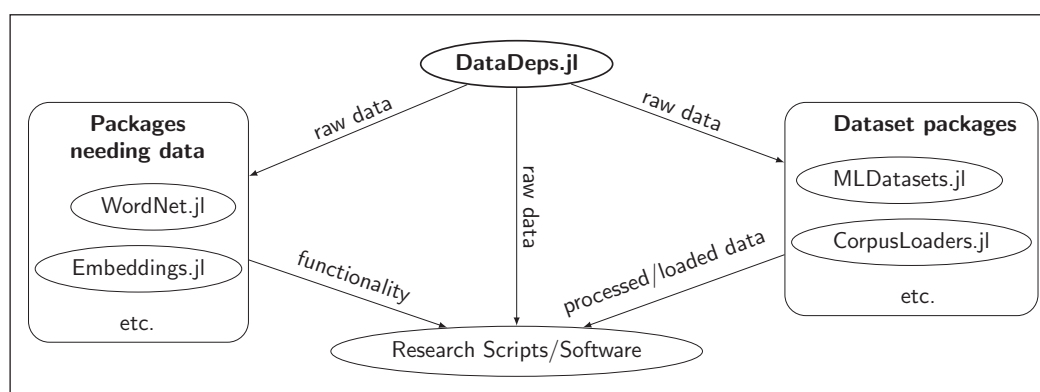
DataDeps.jl

raw data

raw data

raw data

Packages needing data

WordNet.jl

Embeddings.jl

etc.

Dataset packages

MLDatasets.jl

CorpusLoaders.jl

etc.

functionality

processed/loaded data

Research Scripts/Software